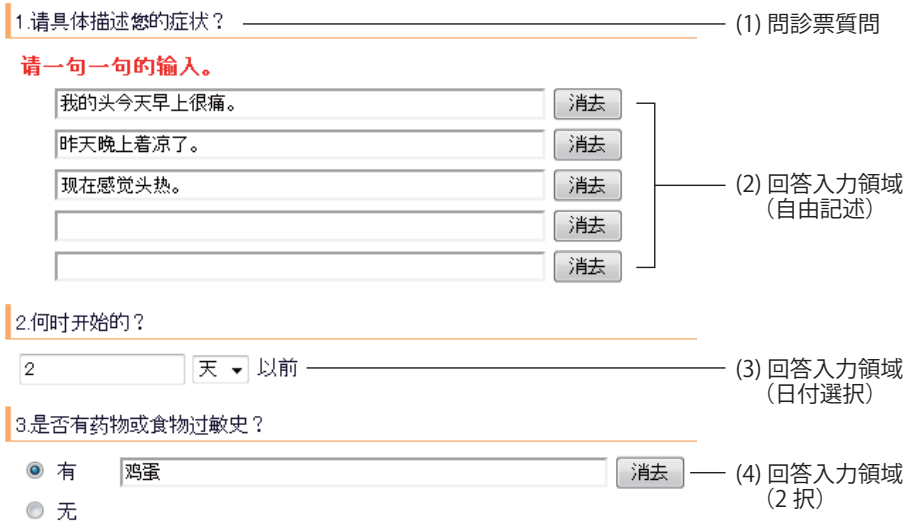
1.请具体描述您的症状？

(1) 問診票質問

请一句一句的输入。

我的头今天早上很痛。 消去

昨天晚上着凉了。 消去

现在感觉头热。 消去

消去

消去

(2) 回答入力領域 （自由記述）

2.何时开始的？

2 天 以前

(3) 回答入力領域 （日付選択）

3.是否有药物或食物过敏史？

有 鸡蛋 消去

无

(4) 回答入力領域 （2 択）